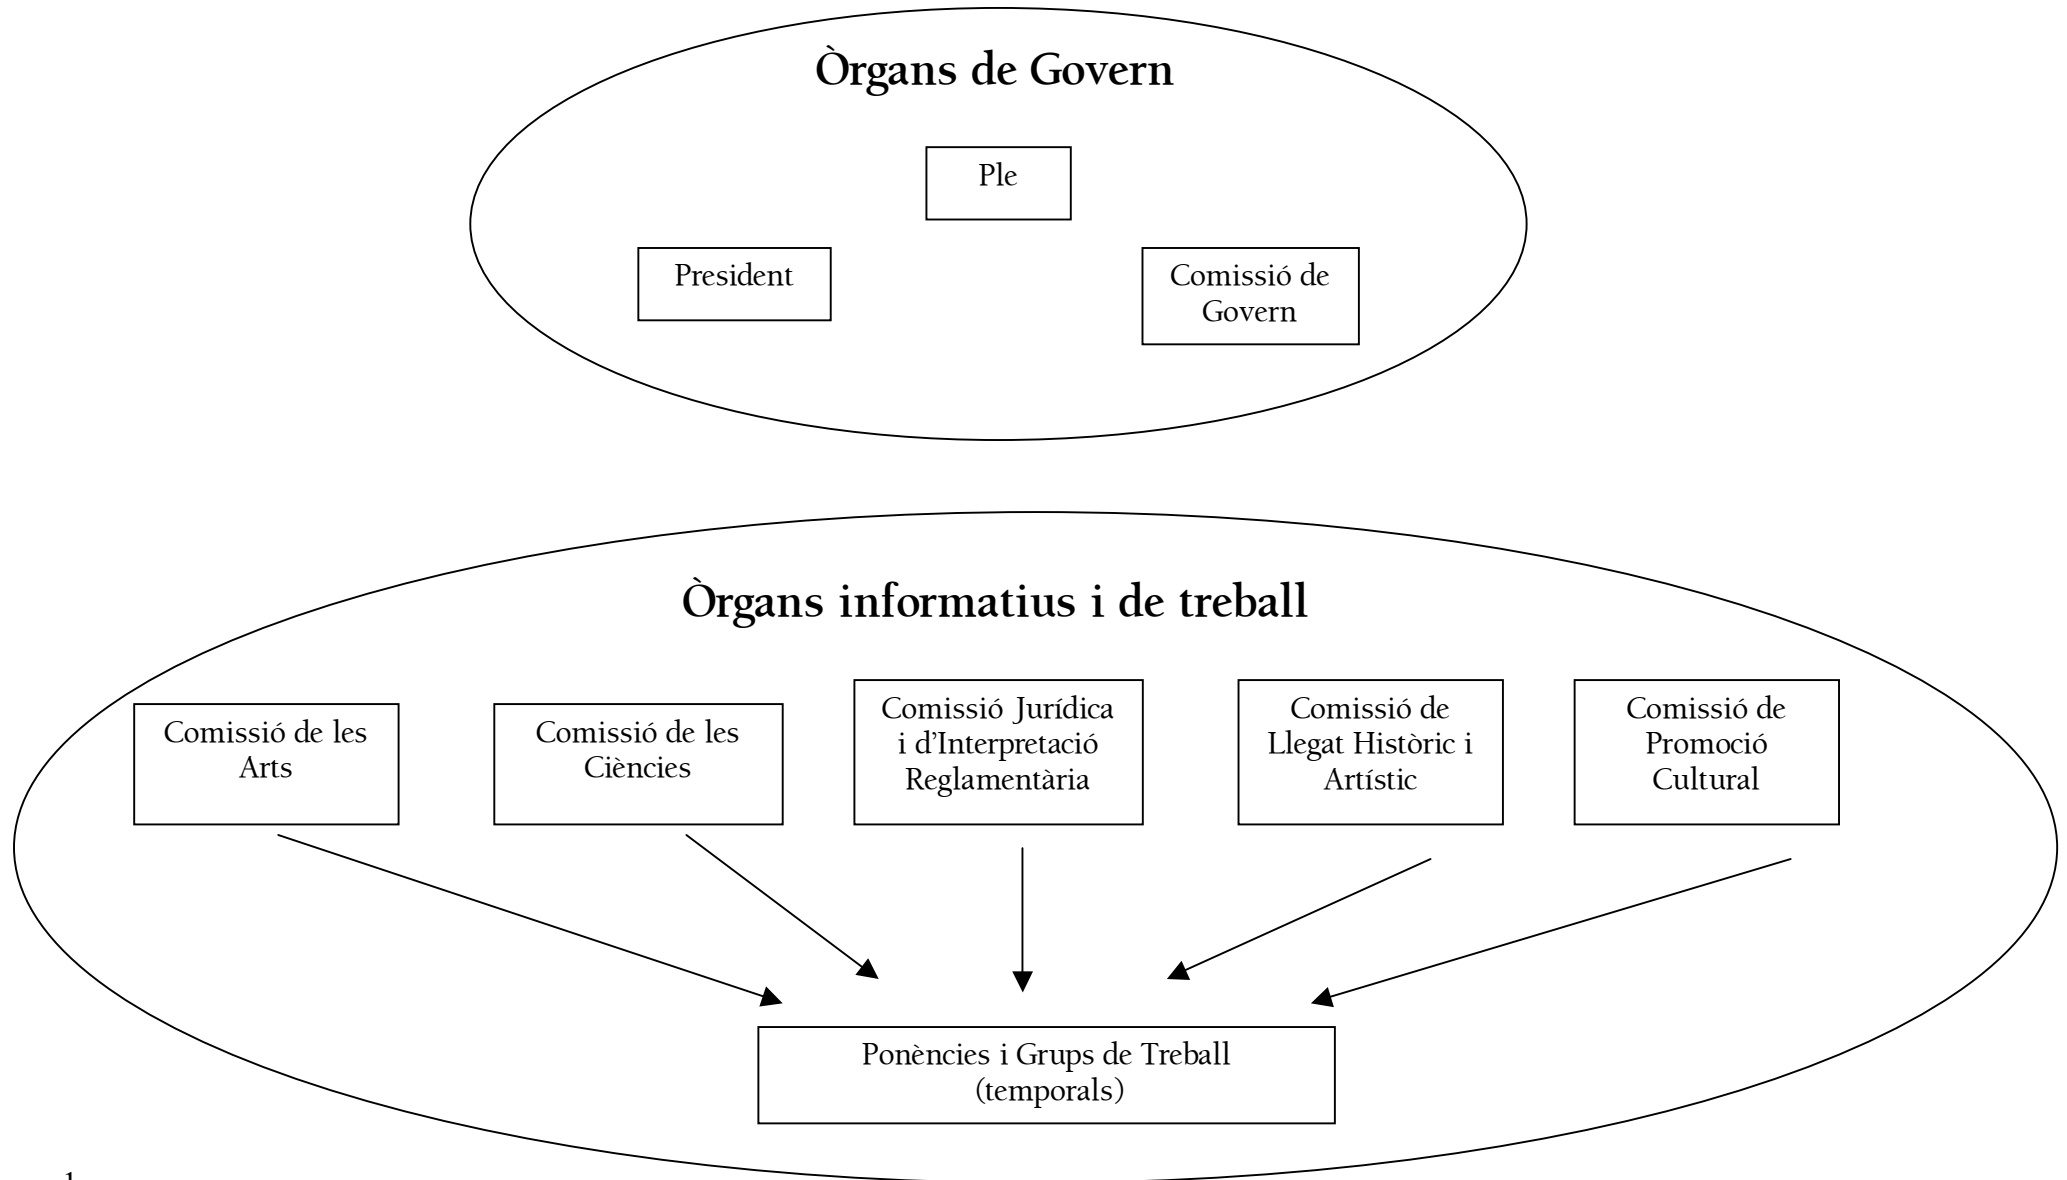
Òrgans de Govern

Ple

President

Comissió de Govern

Òrgans informatius i de treball

Comissió de les Arts

Comissió de les Ciències

Comissió Jurídica i d'Interpretació Reglamentària

Comissió de Llegat Històric i Artístic

Comissió de Promoció Cultural

Ponències i Grups de Treball (temporals)

1